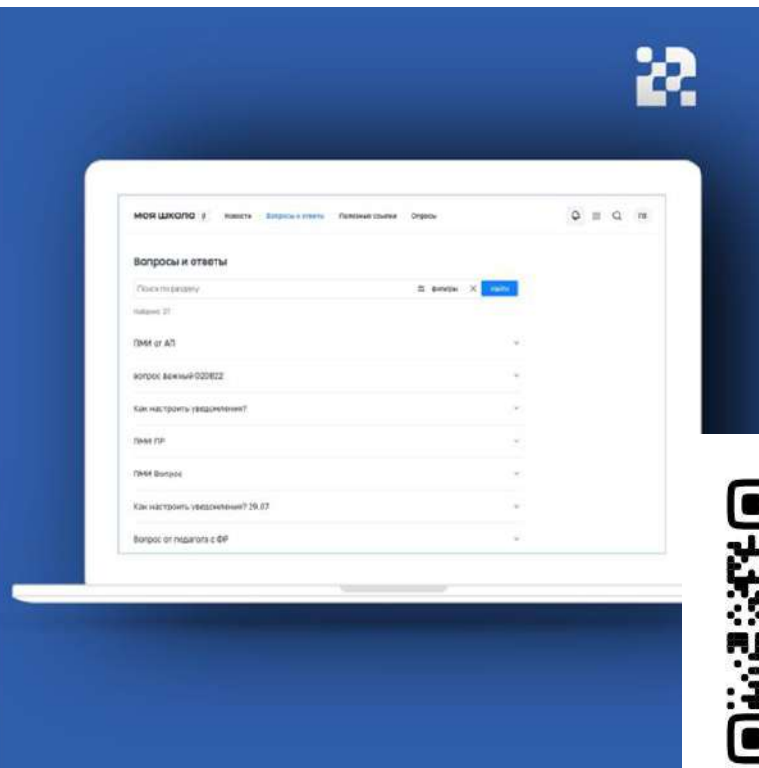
моя школа

Новости Вопросы и ответы Полезные ссылки Опросы

ПВ

Вопросы и ответы

Поиск по разделу

Фильтры

Найти

Найдено: 27

ПМИ от АП

вопрос важный 020822

Как настроить уведомления?

ПМИ ПР

ПМИ Вопрос

Как настроить уведомления? 29.07

Вопрос от педагога с ФР